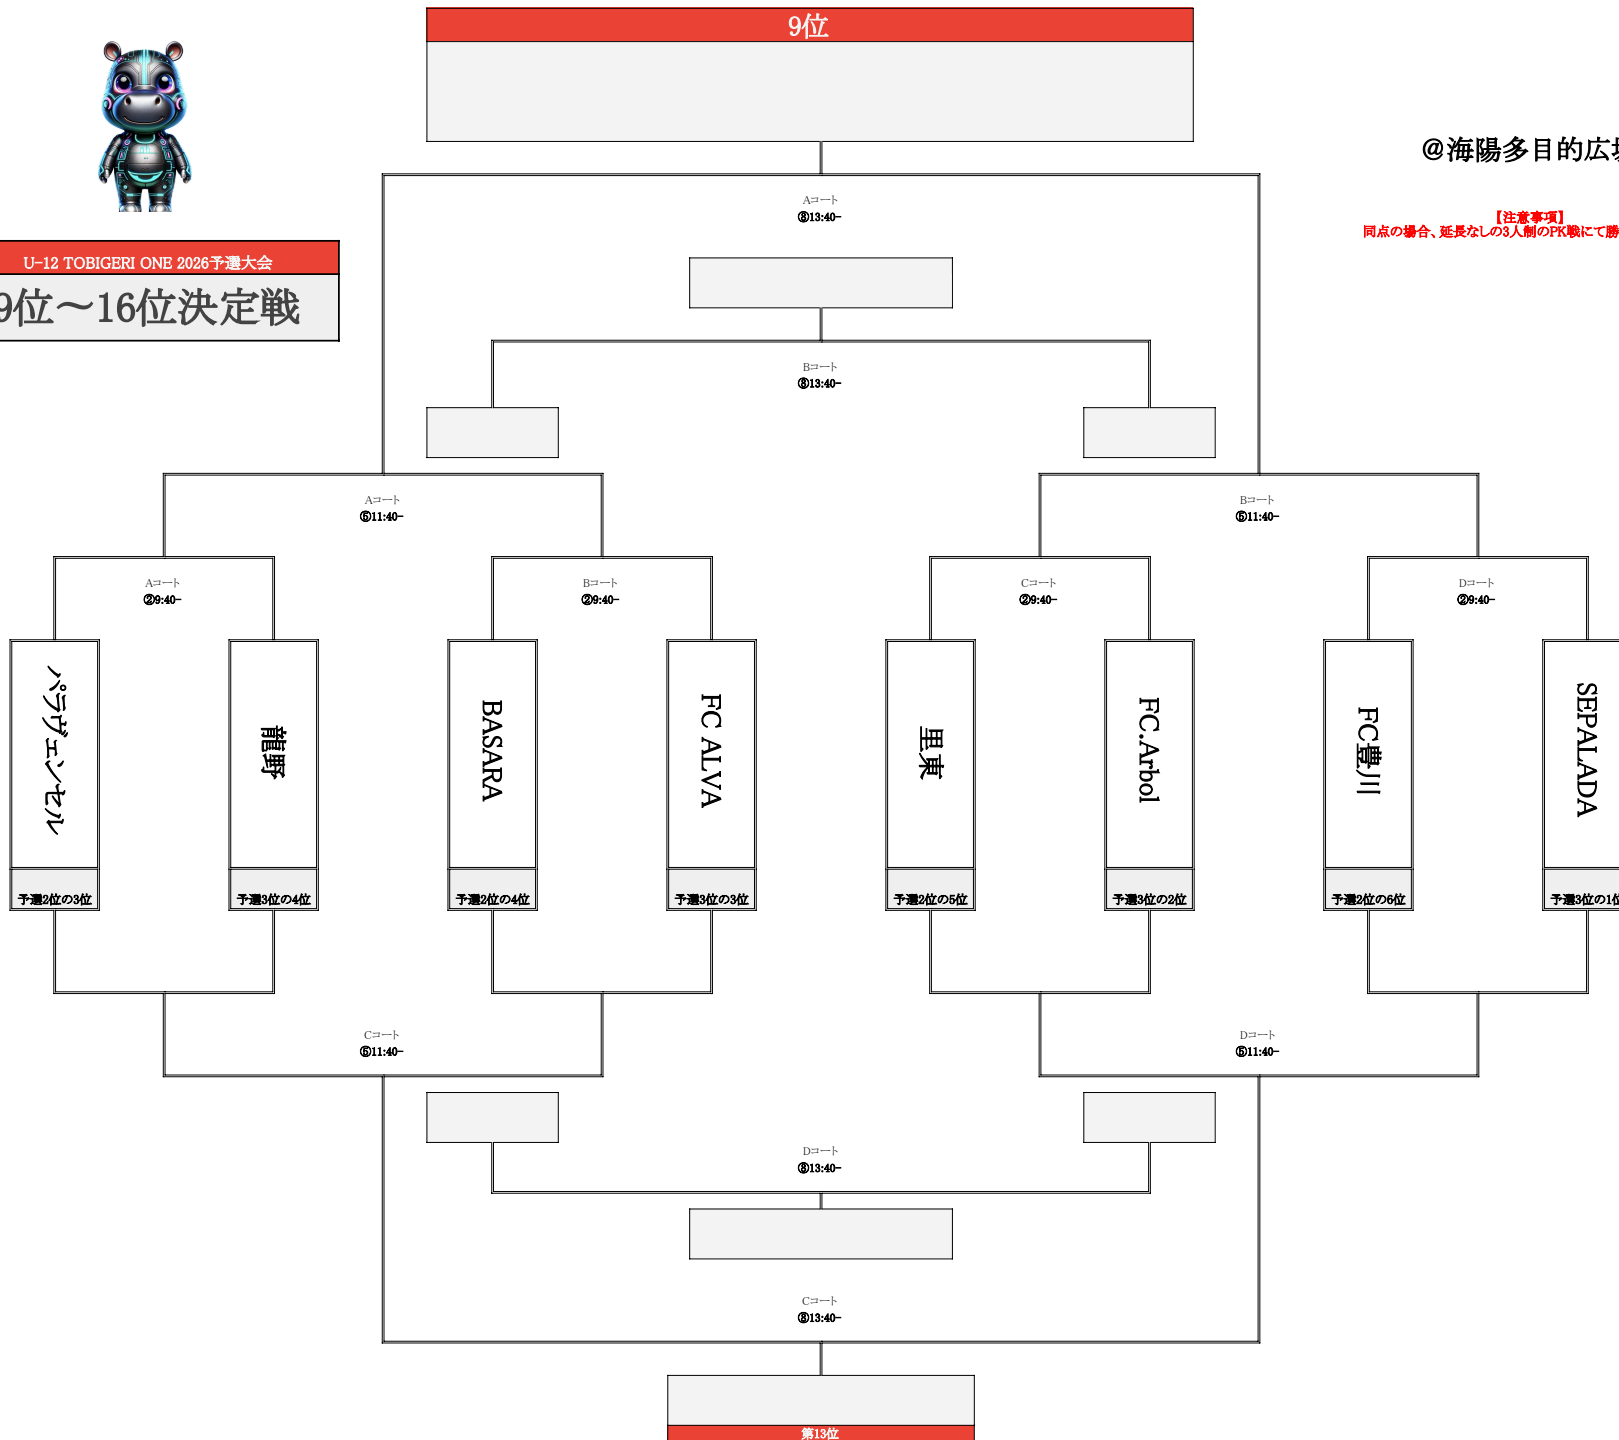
9位

@海陽多目的広場

【注意事項】
同点の場合、延長なしの3人制のPK戦にて勝

U-12 TOBIGERI ONE 2026予選大会
9位～16位決定戦

Aコート
⑧13:40~

Bコート
⑧13:40~

Aコート
⑤11:40~

Bコート
⑤11:40~

Aコート
②9:40~

Bコート
②9:40~

Cコート
②9:40~

Dコート
②9:40~

パラヴェンセル
予選2位の3位

龍野
予選3位の4位

BASARA
予選2位の4位

FC ALVA
予選3位の3位

里東
予選2位の5位

FC.Arbol
予選3位の2位

FC豊川
予選2位の6位

SEPALADA
予選3位の1位

Cコート
⑤11:40~

Dコート
⑤11:40~

Dコート
⑧13:40~

Cコート
⑧13:40~

第13位